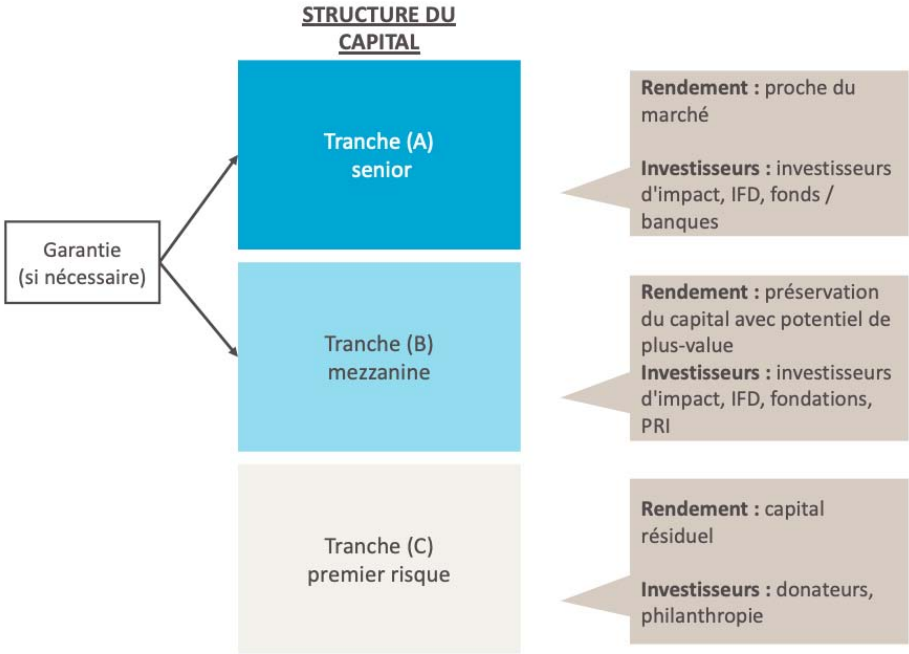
STRUCTURE DU CAPITAL

Garantie (si nécessaire)

Tranche (A) senior

Rendement : proche du marché

Investisseurs : investisseurs d'impact, IFD, fonds / banques

Tranche (B) mezzanine

Rendement : préservation du capital avec potentiel de plus-value
Investisseurs : investisseurs d'impact, IFD, fondations, PRI

Tranche (C) premier risque

Rendement : capital résiduel

Investisseurs : donateurs, philanthropie